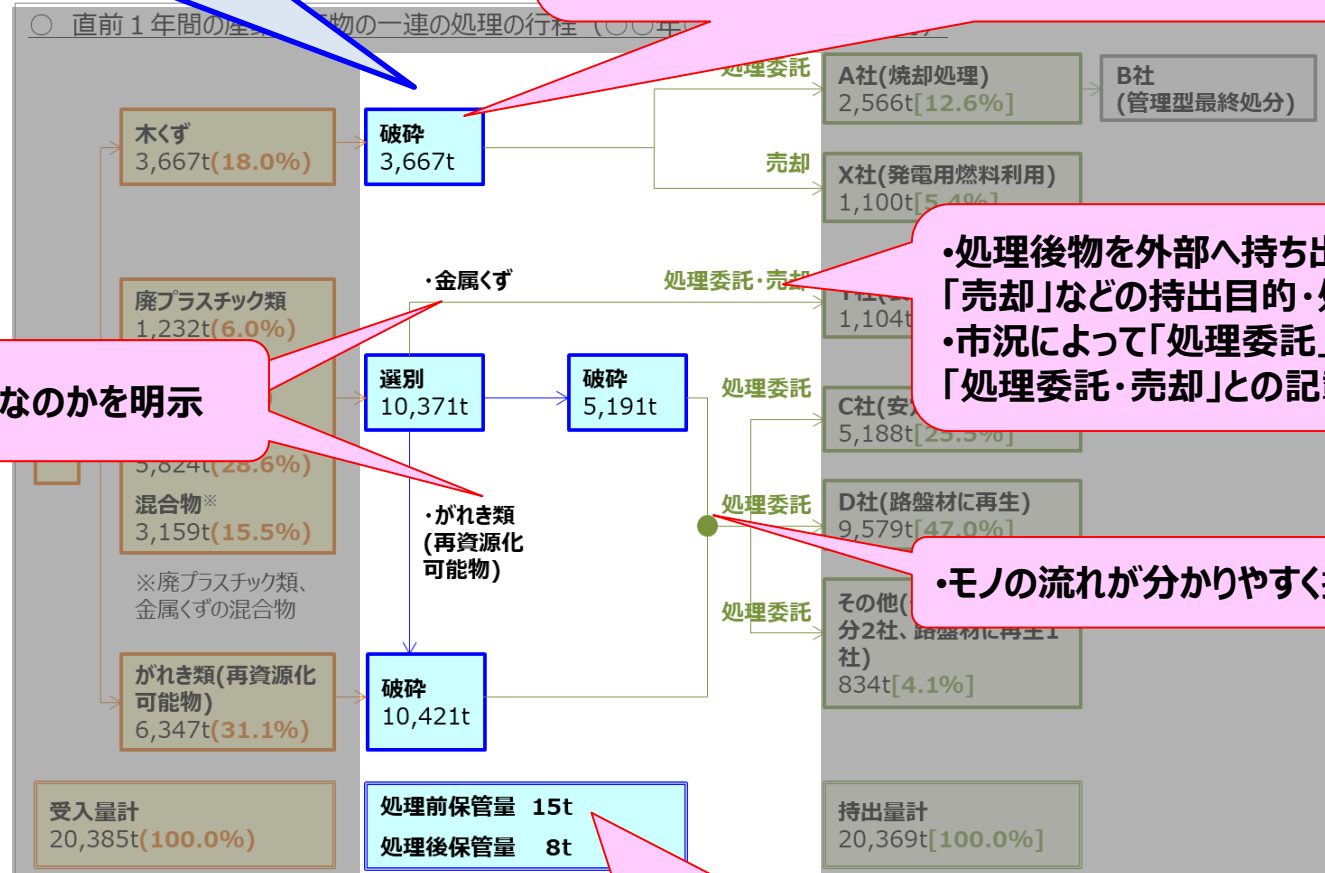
○ 直前１年間の産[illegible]物の一連の処理の行程（○○年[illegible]

木くず
3,667t(18.0%)

破砕
3,667t

処理委託

A社(焼却処理)
2,566t[12.6%]

B社
(管理型最終処分)

売却

X社(発電用燃料利用)
1,100t[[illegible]

•処理後物を外部へ持ち出
「売却」などの持出目的・
•市況によって「処理委託
「処理委託・売却」との記

廃プラスチック類
1,232t(6.0%)

・金属くず

処理委託・売却

1,104t

なのかを明示

選別
10,371t

破砕
5,191t

処理委託

C社(安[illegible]
5,188t[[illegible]

3,824t(28.6%)

混合物※
3,159t(15.5%)

・がれき類
(再資源化
可能物)

処理委託

D社(路盤材に再生)
9,579t[47.0%]

•モノの流れが分かりやすく

※廃プラスチック類、金属くずの混合物

処理委託

その他([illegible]
分2社、路盤材に再生1社)
834t[4.1%]

がれき類(再資源化可能物)
6,347t(31.1%)

破砕
10,421t

受入量計
20,385t(100.0%)

処理前保管量 15t
処理後保管量 8t

持出量計
20,369t[100.0%]